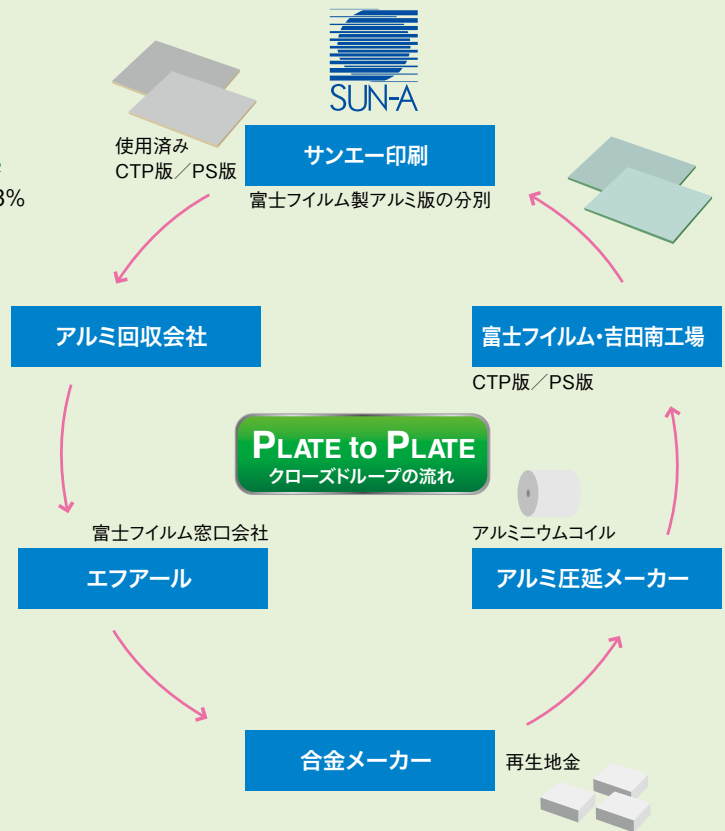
SUN-A

使用済み
CTP版／PS版

サンエー印刷
富士フイルム製アルミ版の分別

アルミ回収会社

富士フイルム・吉田南工場
CTP版／PS版

PLATE to PLATE
クローズドループの流れ

富士フイルム窓口会社
エフアール

アルミニウムコイル
アルミ圧延メーカー

合金メーカー
再生地金

3%